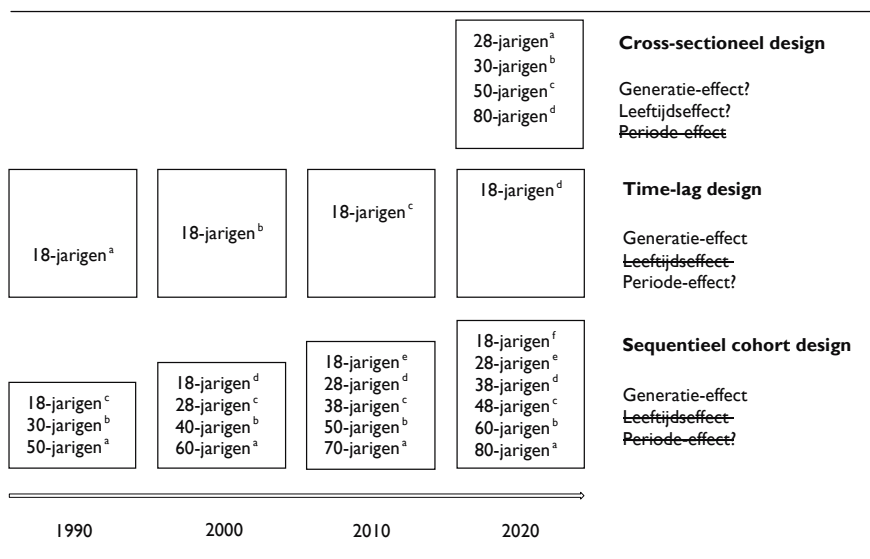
28-jarigen$^a$
30-jarigen$^b$
50-jarigen$^c$
80-jarigen$^d$

**Cross-sectioneel design**

Generatie-effect?
Leeftijdseffect?
~~Periode-effect~~

18-jarigen$^a$

18-jarigen$^b$

18-jarigen$^c$

18-jarigen$^d$

**Time-lag design**

Generatie-effect
~~Leeftijdseffect~~
Periode-effect?

18-jarigen$^c$
30-jarigen$^b$
50-jarigen$^a$

18-jarigen$^d$
28-jarigen$^c$
40-jarigen$^b$
60-jarigen$^a$

18-jarigen$^e$
28-jarigen$^d$
38-jarigen$^c$
50-jarigen$^b$
70-jarigen$^a$

18-jarigen$^f$
28-jarigen$^e$
38-jarigen$^d$
48-jarigen$^c$
60-jarigen$^b$
80-jarigen$^a$

**Sequentieel cohort design**

Generatie-effect
~~Leeftijdseffect~~
~~Periode-effect~~?

1990 2000 2010 2020